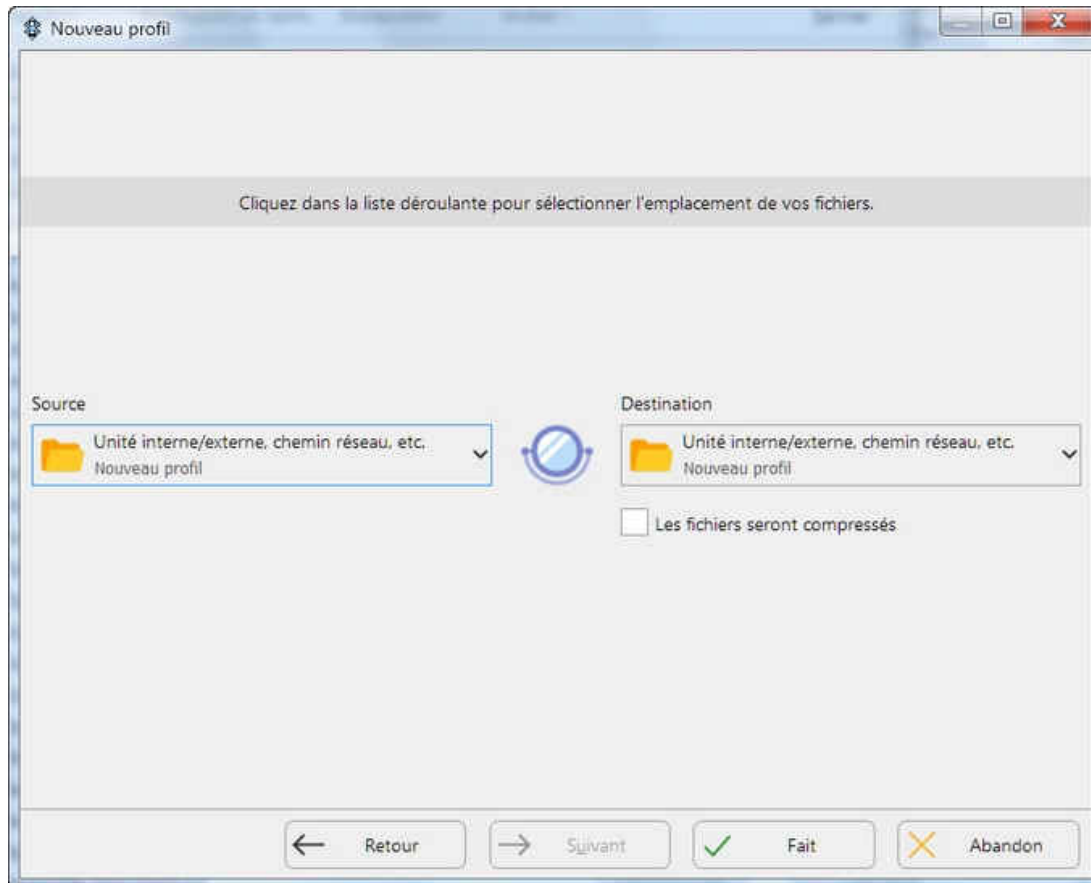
Nouveau profil

Cliquez dans la liste déroulante pour sélectionner l'emplacement de vos fichiers.

Source

Unité interne/externe, chemin réseau, etc.
Nouveau profil

Destination

Unité interne/externe, chemin réseau, etc.
Nouveau profil

Les fichiers seront compressés

Retour

Suivant

Fait

Abandon